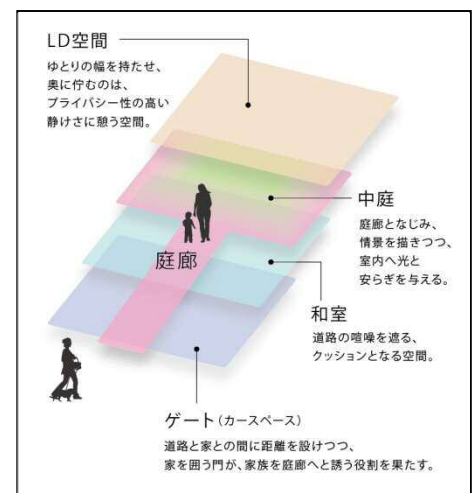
LD空間

ゆとりの幅を持たせ、奥に佇むのは、プライバシー性の高い静けさに憩う空間。

中庭

庭廊となじみ、情景を描きつつ、室内へ光と安らぎを与える。

庭廊

和室

道路の喧噪を遮る、クッションとなる空間。

ゲート（カースペース）

道路と家との間に距離を設けつつ、家を囲う門が、家族を庭廊へと誘う役割を果たす。